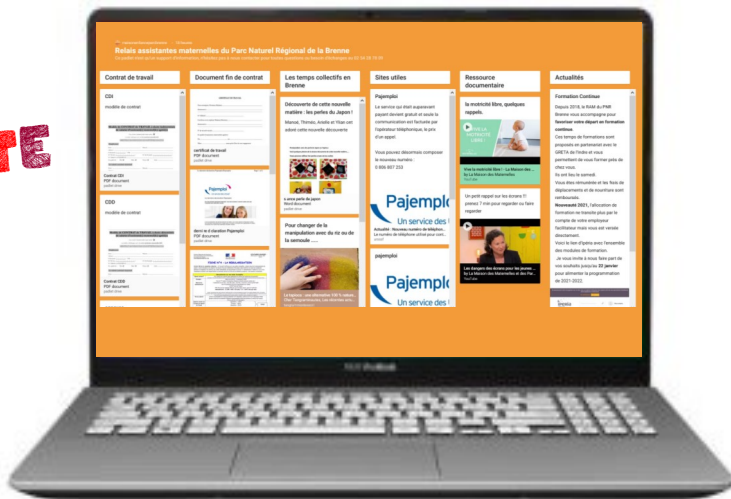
Relais assistantes maternelles du Parc Naturel Régional de la Brenne

Contrat de travail

CDI

modèle de contrat

Contrat CDI
PDF document

CDD

modèle de contrat

Contrat CDD
PDF document

Document fin de contrat

certificat de travail
PDF document

Pajemploi

bien si clauses Pajemploi
PDF document

Les temps collectifs en Brenne

Découverte de cette nouvelle matière : les perles du Japon !

Manon, Thémis, Anaïs et Yliès ont adoré cette nouvelle découverte

Pour changer de la manipulation avec du riz ou de la semoule .....

Sites utiles

Pajemploi

Le service qui était auparavant payant devient gratuit et seule la communication est facturée par l'opérateur téléphonique, le prix d'un appel.

Vous pouvez désormais composer le nouveau numéro :
0 806 807 253

Pajemploi
Un service des

pajemploi

Pajemploi
Un service des

Ressource documentaire

la motricité libre, quelques rappels.

Un petit rappel sur les écrans !!! prenez 7 min pour regarder ou faire regarder

Les dangers des écrans pour les jeunes ...

Actualités

Formation Continue

Depuis 2018, le RAM du PNR Brenne vous accompagne pour favoriser votre départ en formation continue.

Ces temps de formations sont proposés en partenariat avec le GRETA de l'Indre et vous permettent de vous former près de chez vous.

Ils ont lieu le samedi.

Vous êtes rémunérés et les frais de déplacements et de nourriture sont remboursés.

Nouveauté 2021, l'allocation de formation ne transite plus par le compte de votre employeur facilitateur mais vous est versée directement.

Voici le lien d'après avec l'ensemble des modules de formation.

Je vous invite à nous faire par vos souhaits jusqu'au 20 janvier pour alimenter la programmation de 2021-2022.